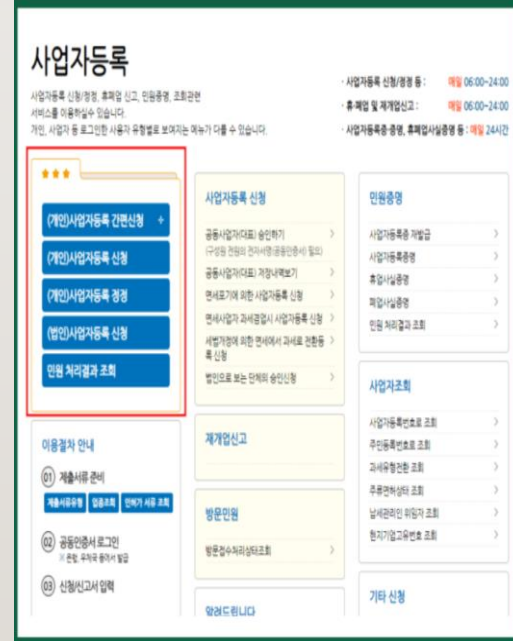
사업자등록

사업자등록 신청/정정, 휴폐업 신고, 민원증명, 조회관련 서비스를 이용하실수 있습니다.
개인, 사업자 등 로그인한 사용자 유형별로 보여지는 메뉴가 다를 수 있습니다.

· 사업자등록 신청/정정 등 : 매일 06:00~24:00
· 휴·폐업 및 재개업신고 : 매일 06:00~24:00
· 사업자등록증·증명, 휴폐업사실증명 등 : 매일 24시간

(개인)사업자등록 간편신청 +
(개인)사업자등록 신청
(개인)사업자등록 정정
(법인)사업자등록 신청
민원 처리결과 조회

사업자등록 신청
공동사업자(대표) 승인하기 >
(구성원 전원의 전자서명(공동인증서) 필요)
공동사업자(대표) 저장내역보기 >
면세포기에 의한 사업자등록 신청 >
면세사업자 과세겸업시 사업자등록 신청 >
세법개정에 의한 면세에서 과세로 전환등록 신청 >
법인으로 보는 단체의 승인신청 >

민원증명
사업자등록증 재발급 >
사업자등록증명 >
휴업사실증명 >
폐업사실증명 >
민원 처리결과 조회 >

이용절차 안내
01 제출서류 준비
제출서류유형 업종조회 언제가 서류 조회
02 공동인증서 로그인
※ 본인, 우측의 동의서 발급
03 신청/신고서 입력

재개업신고

방문민원
방문접수처리상태조회 >

알려드립니다

사업자조회
사업자등록번호로 조회 >
주민등록번호로 조회 >
과세유형전환 조회 >
주류면허상태 조회 >
납세관리인 위임자 조회 >
현지기업고유번호 조회 >

기타 신청